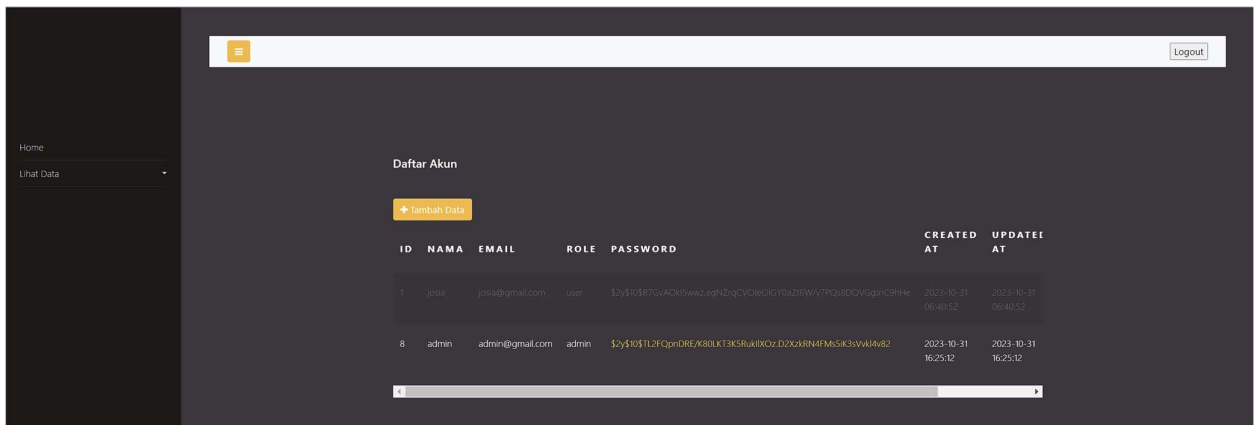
Logout

Home

Lihat Data

Daftar Akun

+ Tambah Data

| ID | NAMA | EMAIL | ROLE | PASSWORD | CREATED AT | UPDATED AT |
|---|---|---|---|---|---|---|
| 1 | josia | josia@gmail.com | user | $2y$10$R7GvAOkI5wwz.egNZrqCVOteOlGY0aZt8W/v7PQs8DQVGgInC9hHe | 2023-10-31 06:40:52 | 2023-10-31 06:40:52 |
| 8 | admin | admin@gmail.com | admin | $2y$10$TL2FQpnDRE/K80LKT3K5RukIlXOz.D2XzkRN4FMs5iK3sVvkI4v82 | 2023-10-31 16:25:12 | 2023-10-31 16:25:12 |